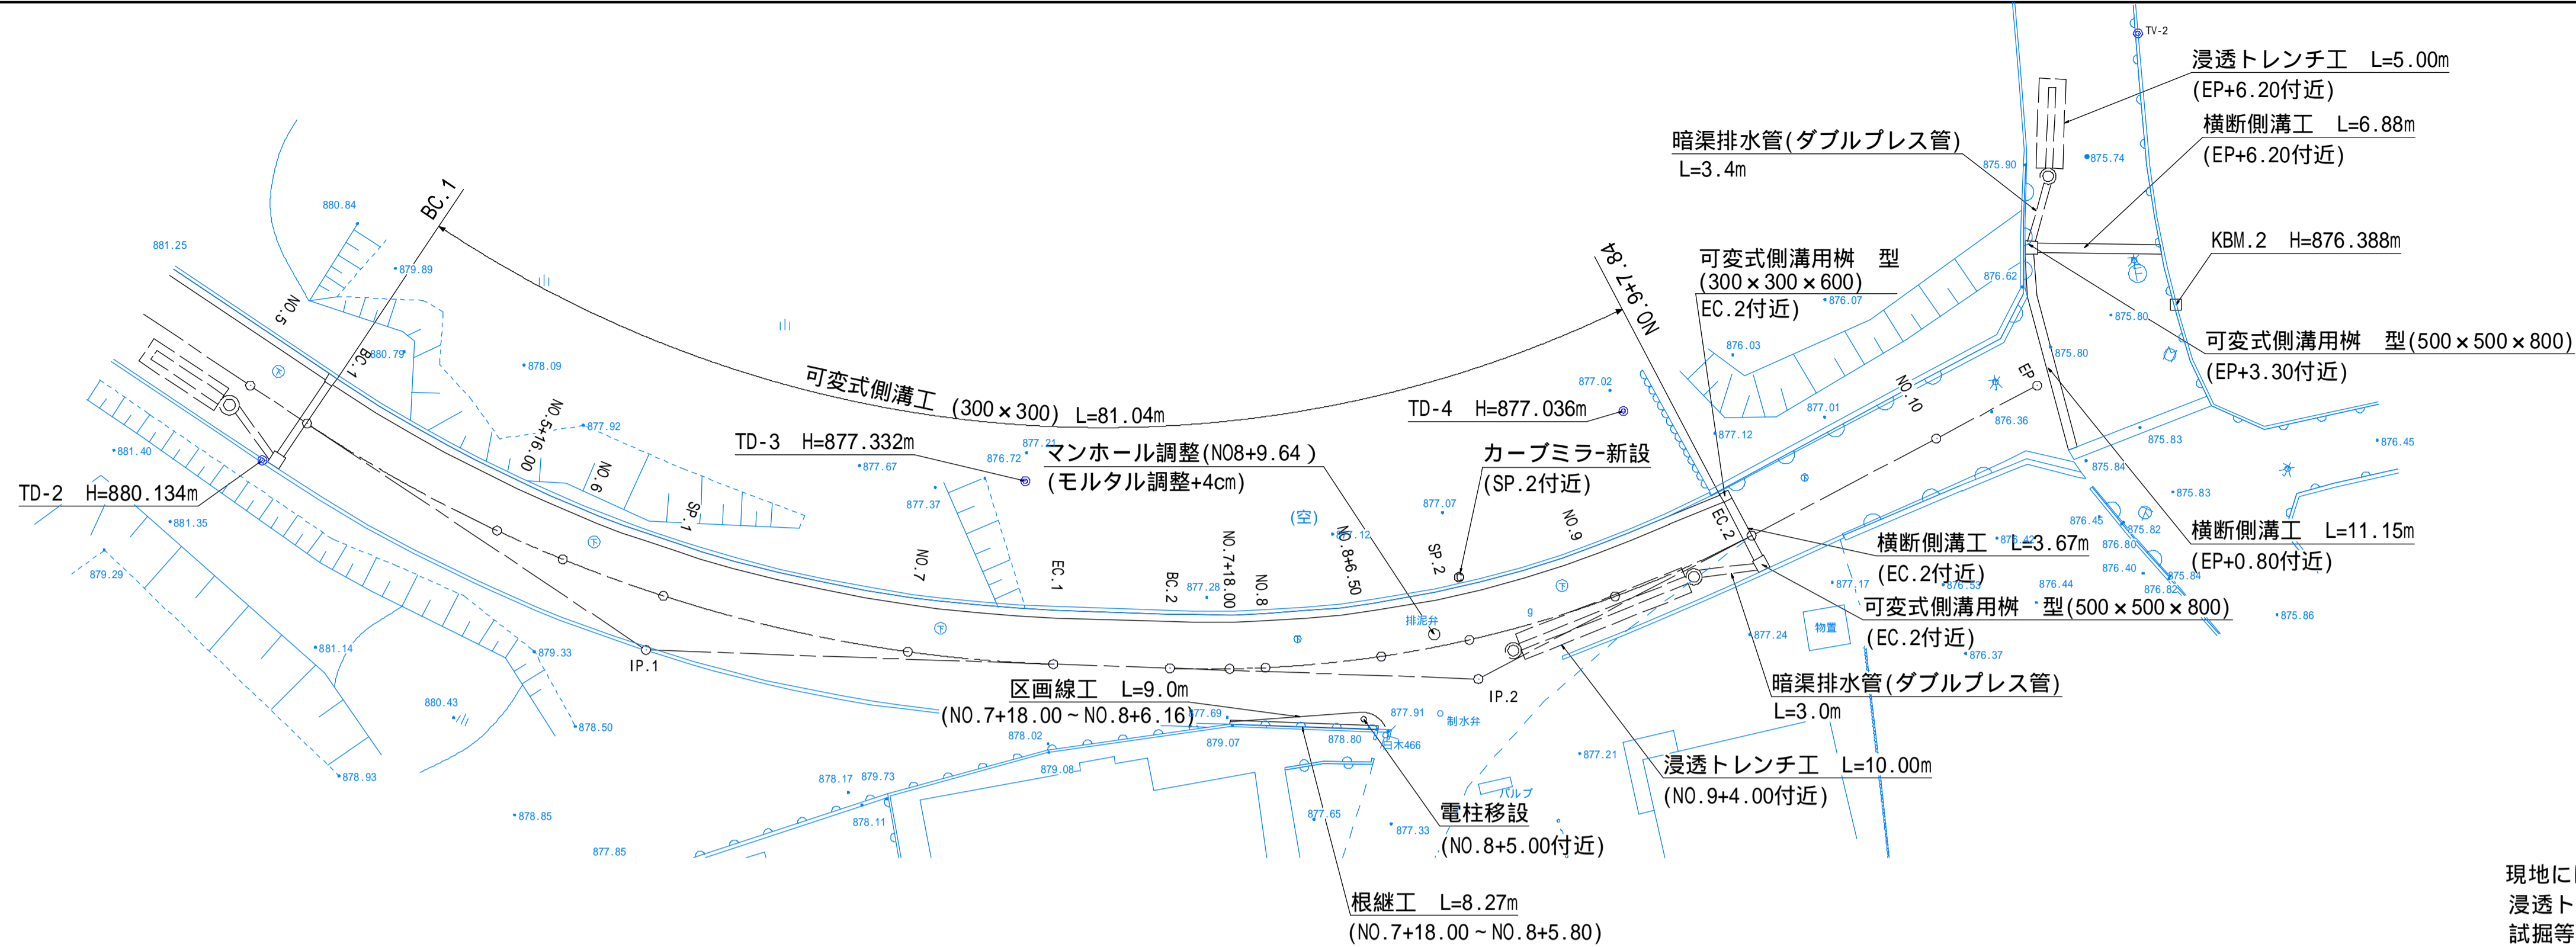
TV-2
浸透トレンチ工 L=5.00m
(EP+6.20付近)
横断側溝工 L=6.88m
(EP+6.20付近)
暗渠排水管(ダブルプレス管)
L=3.4m
875.90
875.74
KBM.2 H=876.388m
可変式側溝用桝 型
(300×300×600)
EC.2付近)
876.07
876.62
875.80
可変式側溝用桝 型(500×500×800)
(EP+3.30付近)
NO.9+7.84
BC.1
880.84
881.25
879.89
NO.5
BC.1
880.79
878.09
NO.5+16.00
877.92
可変式側溝工 (300×300) L=81.04m
TD-4 H=877.036m
877.02
876.03
877.01
877.12
NO.10
EP
875.80
876.36
875.83
876.45
875.84
875.83
TD-3 H=877.332m
877.67
877.21
876.72
マンホール調整(NO8+9.64 )
(モルタル調整+4cm)
カーブミラー新設
(SP.2付近)
TD-2 H=880.134m
881.40
881.35
NO.6
SP.1
877.37
877.07
(空)
NO.9
876.45
875.82
横断側溝工 L=11.15m
(EP+0.80付近)
横断側溝工 L=3.67m
(EC.2付近)
876.80
876.40
875.84
876.53
876.82
876.44
877.17
可変式側溝用桝 型(500×500×800)
(EC.2付近)
875.86
EC.2
NO.7
EC.1
BC.2
877.28
NO.7+18.00
NO.8
NO.8+6.50
877.12
SP.2
879.29
881.14
879.33
IP.1
排泥弁
IP.2
877.24
物置
876.37
暗渠排水管(ダブルプレス管)
L=3.0m
区画線工 L=9.0m
(NO.7+18.00~NO.8+6.16)
880.43
878.50
878.93
877.69
878.02
879.07
878.80
877.91
制水弁
白木466
877.21
浸透トレンチ工 L=10.00m
(NO.9+4.00付近)
878.17
879.73
879.08
バルブ
電柱移設
(NO.8+5.00付近)
878.85
878.11
877.65
877.33
877.85
根継工 L=8.27m
(NO.7+18.00~NO.8+5.80)
現地に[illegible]
浸透ト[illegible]
試掘等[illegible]